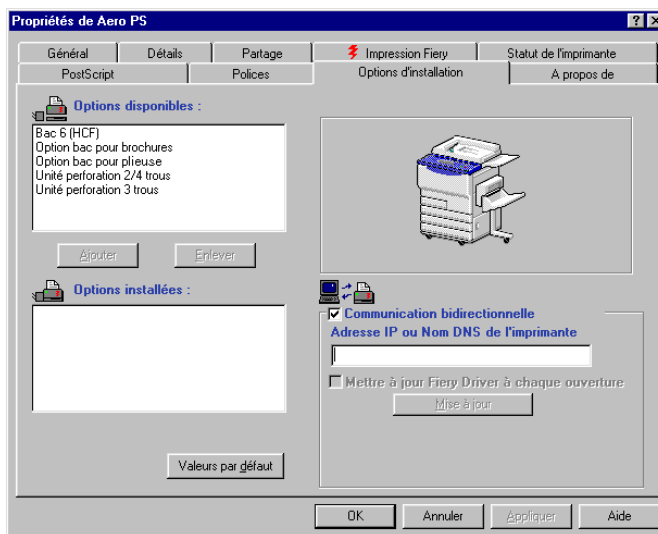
Propriétés de Aero PS

Général
Détails
Partage
Impression Fiery
Statut de l'imprimante
PostScript
Polices
Options d'installation
A propos de

Options disponibles :

Bac 6 (HCF)
Option bac pour brochures
Option bac pour plieuse
Unité perforation 2/4 trous
Unité perforation 3 trous

Ajouter
Enlever

Options installées :

Communication bidirectionnelle
Adresse IP ou Nom DNS de l'imprimante

Mettre à jour Fiery Driver à chaque ouverture
Mise à jour

Valeurs par défaut

OK
Annuler
Appliquer
Aide